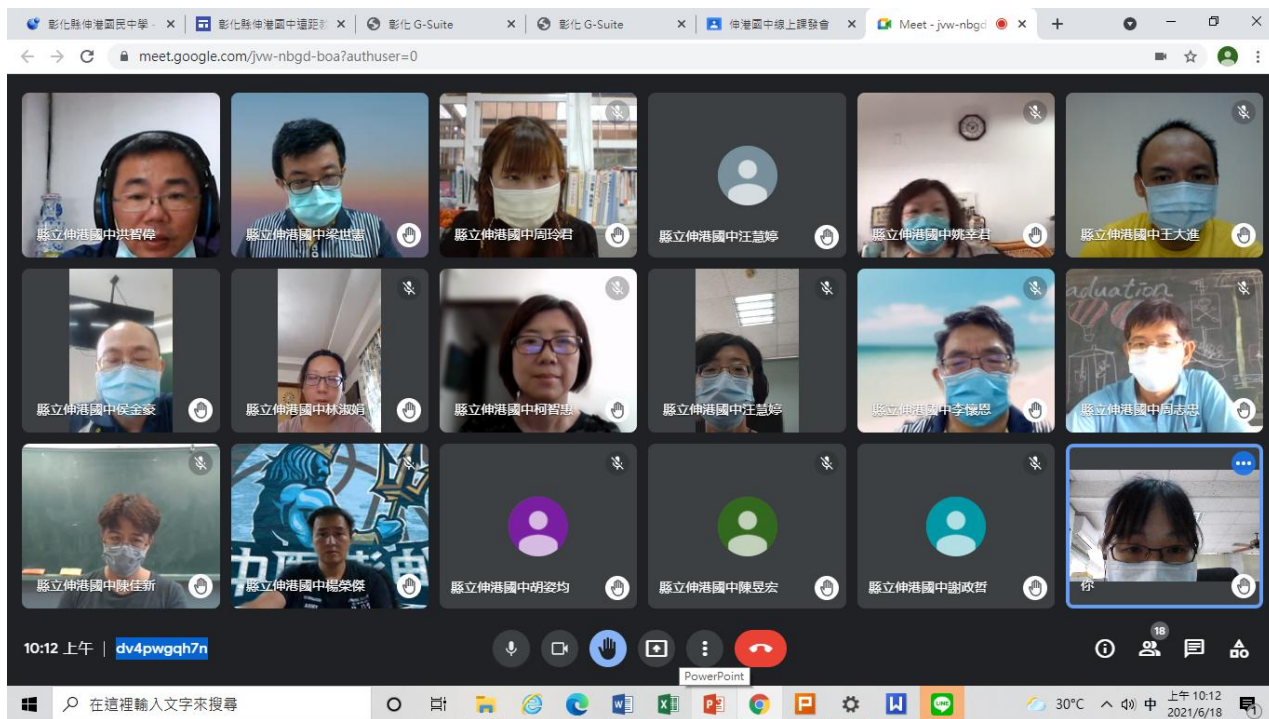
彰化縣伸港國民中學 ×
彰化縣伸港國中遠距 ×
彰化 G-Suite ×
彰化 G-Suite ×
伸港國中線上課發會 ×
Meet - jvw-nbgd ×
meet.google.com/jvw-nbgd-boa?authuser=0

縣立伸港國中洪智偉
縣立伸港國中梁世憲
縣立伸港國中周玲君
縣立伸港國中汪慧婷
縣立伸港國中姚幸君
縣立伸港國中王大進
縣立伸港國中侯金豪
縣立伸港國中林淑娟
縣立伸港國中柯智惠
縣立伸港國中汪慧婷
縣立伸港國中李懷恩
aduation
縣立伸港國中周志忠
縣立伸港國中陳佳新
縣立伸港國中楊榮傑
縣立伸港國中胡姿均
縣立伸港國中陳昱宏
縣立伸港國中謝政哲
你

10:12 上午 | dv4pwgqh7n
PowerPoint
18
在這裡輸入文字來搜尋
30°C 中 上午 10:12 2021/6/18